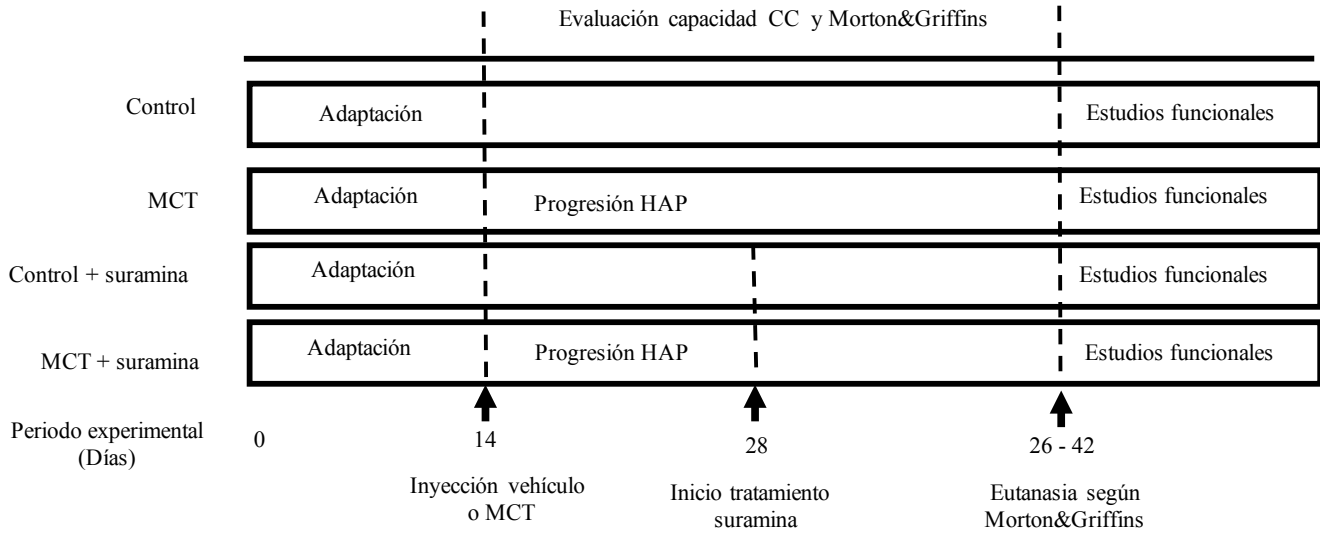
Evaluación capacidad CC y Morton&Griffins

Control
Adaptación
Estudios funcionales

MCT
Adaptación
Progresión HAP
Estudios funcionales

Control + suramina
Adaptación
Estudios funcionales

MCT + suramina
Adaptación
Progresión HAP
Estudios funcionales

Periodo experimental (Días)
0
14
28
26 - 42

Inyección vehículo o MCT

Inicio tratamiento suramina

Eutanasia según Morton&Griffins